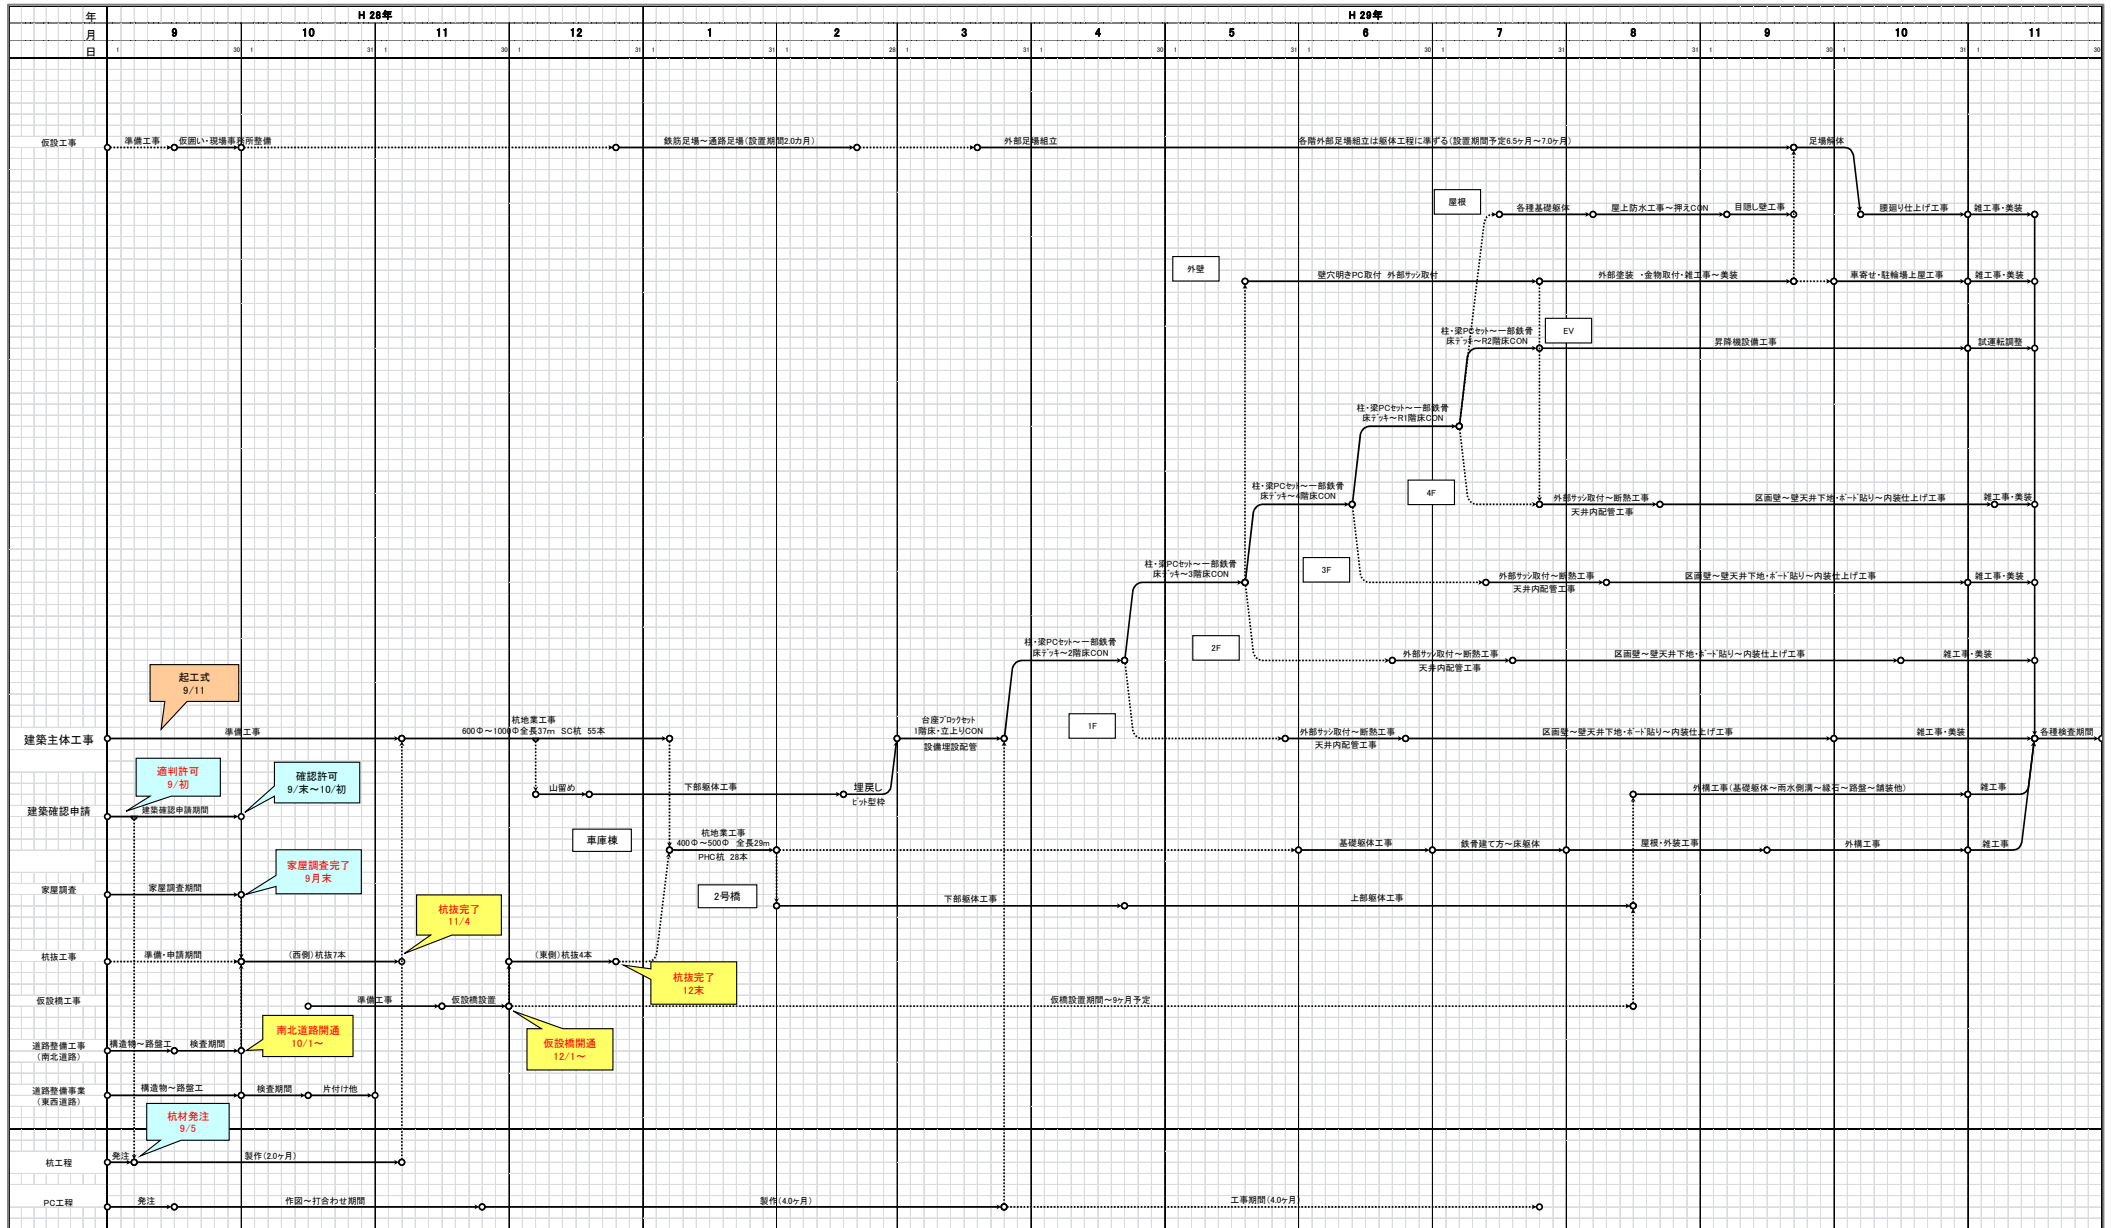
年 H 28年 H 29年
月 9 10 11 12 1 2 3 4 5 6 7 8 9 10 11
日 1 30 1 31 1 30 1 31 1 31 1 28 1 31 1 30 1 31 1 30 1 31 1 31 1 30 1 31 1 30

仮設工事
準備工事 仮囲い・現場事務所整備
鉄筋足場～通路足場（設置期間2.0カ月）
外部足場組立
各階外部足場組立は躯体工程に準ずる（設置期間予定6.5ヶ月～7.0ヶ月）
足場解体

屋根
各種基礎躯体 屋上防水工事～押えCON 目隠し壁工事
腰廻り仕上げ工事 雑工事・美装

外壁
壁穴明きPC取付 外部サッシ取付 外部塗装 金物取付・雑工事～美装 車寄せ・駐輪場上屋工事 雑工事・美装

柱・梁PCセット～一部鉄骨 床デッキ～R2階床CON
EV
昇降機設備工事 試運転調整

柱・梁PCセット～一部鉄骨 床デッキ～R1階床CON

柱・梁PCセット～一部鉄骨 床デッキ～4階床CON
4F
外部サッシ取付～断熱工事 天井内配管工事 区画壁～壁天井下地・ボード貼り～内装仕上げ工事 雑工事・美装

柱・梁PCセット～一部鉄骨 床デッキ～3階床CON
3F
外部サッシ取付～断熱工事 天井内配管工事 区画壁～壁天井下地・ボード貼り～内装仕上げ工事 雑工事・美装

柱・梁PCセット～一部鉄骨 床デッキ～2階床CON
2F
外部サッシ取付～断熱工事 天井内配管工事 区画壁～壁天井下地・ボード貼り～内装仕上げ工事 雑工事・美装

起工式
9/11

建築主体工事
準備工事
杭地業工事
600Φ～1000Φ全長37m SC杭 55本
台座ブロックセット 1階床・立上りCON 設備埋設配管
1F
外部サッシ取付～断熱工事 天井内配管工事 区画壁～壁天井下地・ボード貼り～内装仕上げ工事 雑工事・美装 各種検査期間

適判許可
9/初
確認許可
9/末～10/初
建築確認申請
建築確認申請期間
山留め 下部躯体工事 埋戻し ピット型枠
外構工事（基礎躯体～雨水側溝～縁石～路盤～舗装他） 雑工事

車庫棟
杭地業工事
400Φ～500Φ 全長29m
PHC杭 28本
基礎躯体工事 鉄骨建て方～床躯体 屋根・外装工事 外構工事 雑工事

家屋調査完了
9月末
家屋調査
家屋調査期間

2号橋
下部躯体工事 上部躯体工事

杭抜完了
11/4
杭抜工事
準備・申請期間 （西側）杭抜7本 （東側）杭抜4本
杭抜完了
12末

仮設橋工事
準備工事 仮設橋設置 仮橋設置期間～9ヶ月予定

道路整備工事
（南北道路）
構造物～路盤工 検査期間
南北道路開通
10/1～
仮設橋開通
12/1～

道路整備事業
（東西道路）
構造物～路盤工 検査期間 片付け他

杭材発注
9/5

杭工程
発注 製作（2.0ヶ月）

PC工程
発注 作図～打合わせ期間 製作（4.0ヶ月） 工事期間（4.0ヶ月）